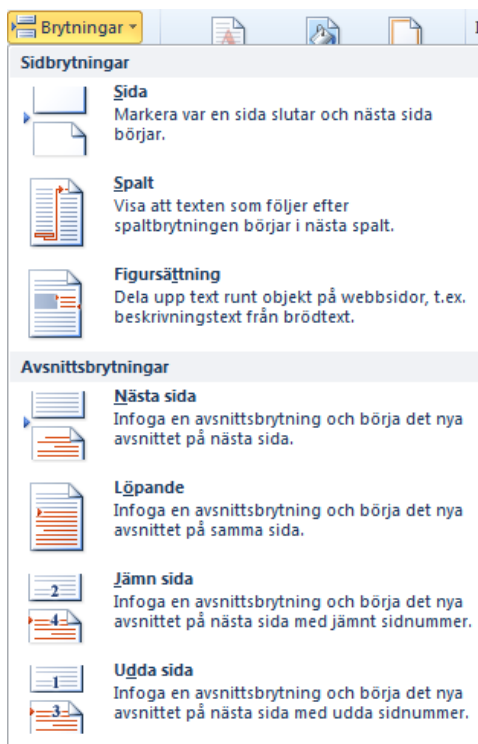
Brytningar

Sidbrytningar

Sida
Markera var en sida slutar och nästa sida börjar.

Spalt
Visa att texten som följer efter spaltbrytningen börjar i nästa spalt.

Figursättning
Dela upp text runt objekt på webbsidor, t.ex. beskrivningstext från brödtext.

Avsnittsbrytningar

Nästa sida
Infoga en avsnittsbrytning och börja det nya avsnittet på nästa sida.

Löpande
Infoga en avsnittsbrytning och börja det nya avsnittet på samma sida.

2
4
Jämn sida
Infoga en avsnittsbrytning och börja det nya avsnittet på nästa sida med jämnt sidnummer.

1
3
Udda sida
Infoga en avsnittsbrytning och börja det nya avsnittet på nästa sida med udda sidnummer.